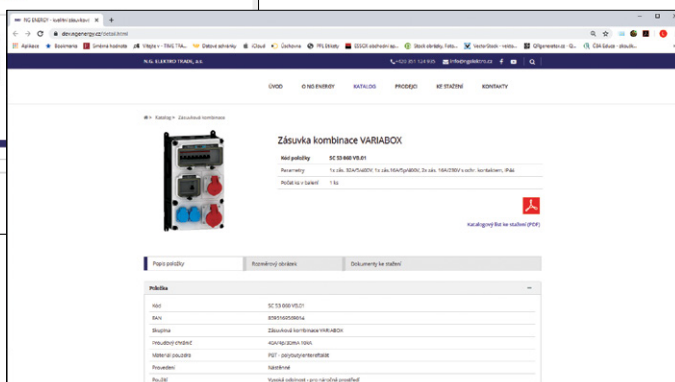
NG ENERGY - světlní zásuvkoví ×

dev.ngenergy.cz/detail.html

Aplikace Bookmarks Směna kalnate Věsto v - TRAS TRA Datové schránky iCloud Úschovna PPL Sklady ESSOX obchodní ap Stock obrázky, foto Vecto Stock - vekto QRgenerator.cz - Q ČSN Eduza - obsulu

N.G. ELEKTRO TRADE, a.s.

+420 351 124 835 info@ngelektro.cz

ÚVOD O NG ENERGY KATALOG PRODEJCI KE STAŽENÍ KONTAKTY

Katalog > Zásuvková kombinace

Zásuvka kombinace VARIABOX

| Kód položky | SC 53 868 VS.01 |
|---|---|
| Parametry | 1x zás. 32A/5x400V, 1x zás.16A/5p/400V, 2x zás. 16A/230V s ochr. kontaktem, IP44 |
| Počet ks v balení | 1 ks |

Katalogový list ke stažení (PDF)

Popis položky Rozměrový obrázek Dokumenty ke stažení

Položka

| Kód | SC 53 868 VS.01 |
|---|---|
| EAN | 8595160508614 |
| Skupina | Zásuvková kombinace VARIABOX |
| Proudový chránič | 40A/4p/30mA 10kA |
| Materiál pouzdra | PBT - polybutylentereftalát |
| Provedení | Nástěnné |
| Použití | Vysoká odolnost - pro náročné prostředí |